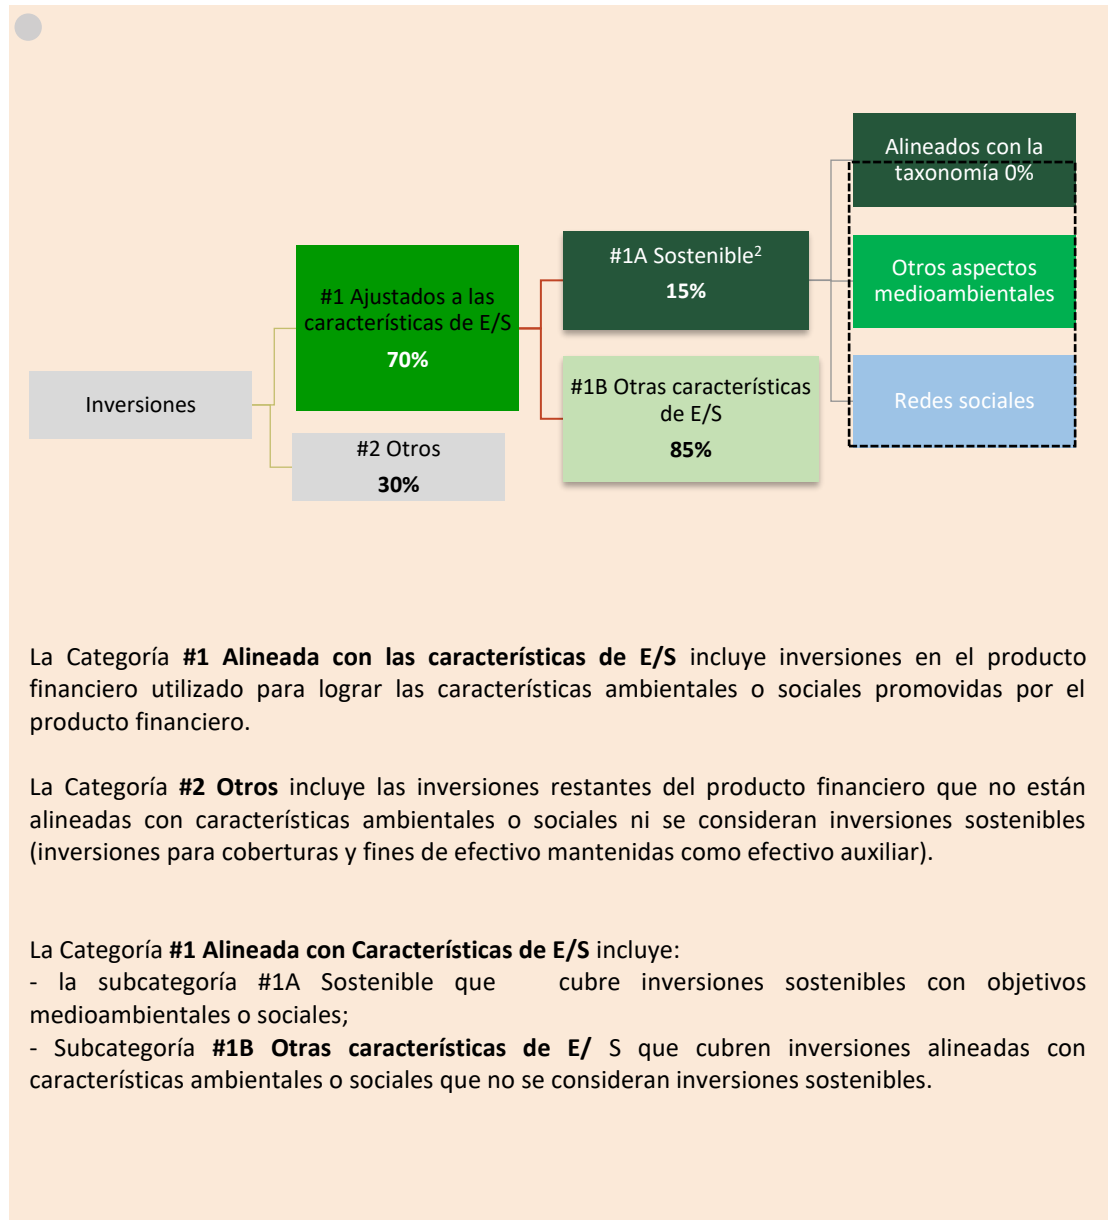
Alineados con la taxonomía 0%

#1A Sostenible$^2$
**15%**

#1 Ajustados a las características de E/S
**70%**

Otros aspectos medioambientales

Inversiones

#1B Otras características de E/S
**85%**

Redes sociales

#2 Otros
**30%**

La Categoría **#1 Alineada con las características de E/S** incluye inversiones en el producto financiero utilizado para lograr las características ambientales o sociales promovidas por el producto financiero.

La Categoría **#2 Otros** incluye las inversiones restantes del producto financiero que no están alineadas con características ambientales o sociales ni se consideran inversiones sostenibles (inversiones para coberturas y fines de efectivo mantenidas como efectivo auxiliar).

La Categoría **#1 Alineada con Características de E/S** incluye:
- la subcategoría #1A Sostenible que cubre inversiones sostenibles con objetivos medioambientales o sociales;
- Subcategoría **#1B Otras características de E/** S que cubren inversiones alineadas con características ambientales o sociales que no se consideran inversiones sostenibles.